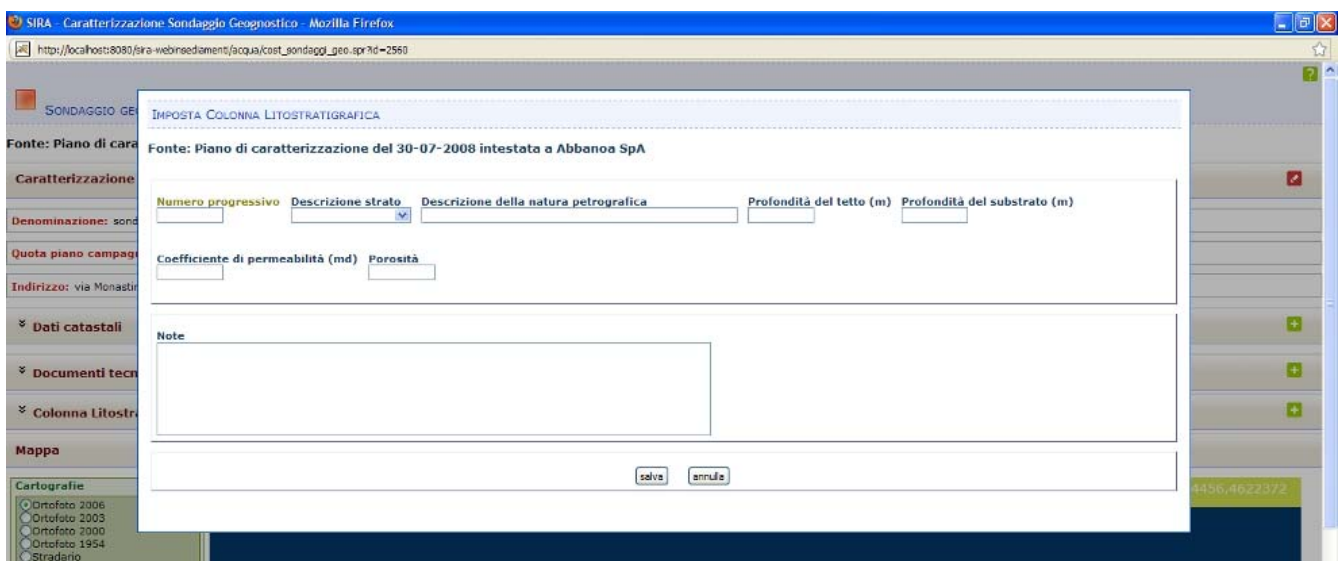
SIRA - Caratterizzazione Sondaggio Geognostico - Mozilla Firefox

http://localhost:8080/sira-webinsediamenti/acqua/cost_sondaggi_geo.spr?id=2560

SONDAGGIO GE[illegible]

Fonte: Piano di cara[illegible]

Caratterizzazione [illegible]

Denominazione: sond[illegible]

Quota piano campag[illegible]

Indirizzo: via Monastir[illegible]

Dati catastali

Documenti tecn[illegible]

Colonna Litostr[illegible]

Mappa

Cartografie
Ortofoto 2006
Ortofoto 2003
Ortofoto 2000
Ortofoto 1954
Stradario

4456,4622372

IMPOSTA COLONNA LITOSTRATIGRAFICA

Fonte: Piano di caratterizzazione del 30-07-2008 intestata a Abbanoa SpA

Numero progressivo Descrizione strato Descrizione della natura petrografica Profondità del tetto (m) Profondità del substrato (m)

Coefficiente di permeabilità (md) Porosità

Note

salva annulla